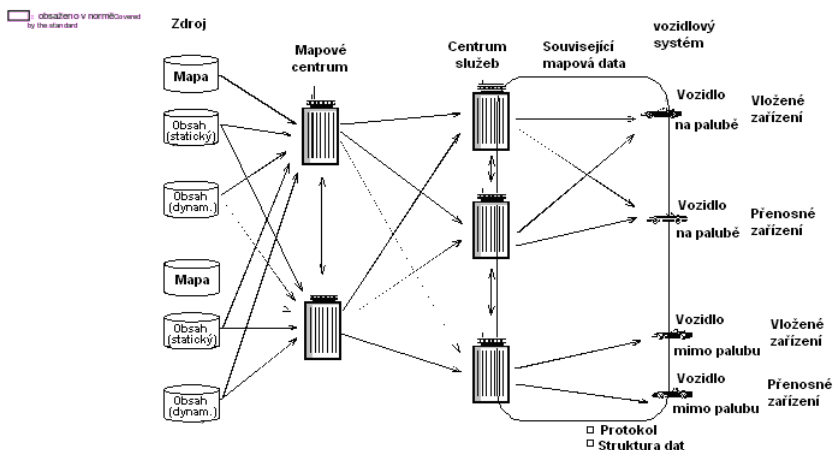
obsaženo v normě Covered by the standard

Zdroj

Mapové centrum

Centrum služeb

Související mapová data

vozidlový systém

Mapa

Obsah (statický)

Obsah (dynam.)

Mapa

Obsah (statický)

Obsah (dynam.)

Vozidlo na palubě

Vložené zařízení

Vozidlo na palubě

Přenosné zařízení

Vozidlo mimo palubu

Vložené zařízení

Vozidlo mimo palubu

Přenosné zařízení

Protokol

Struktura dat